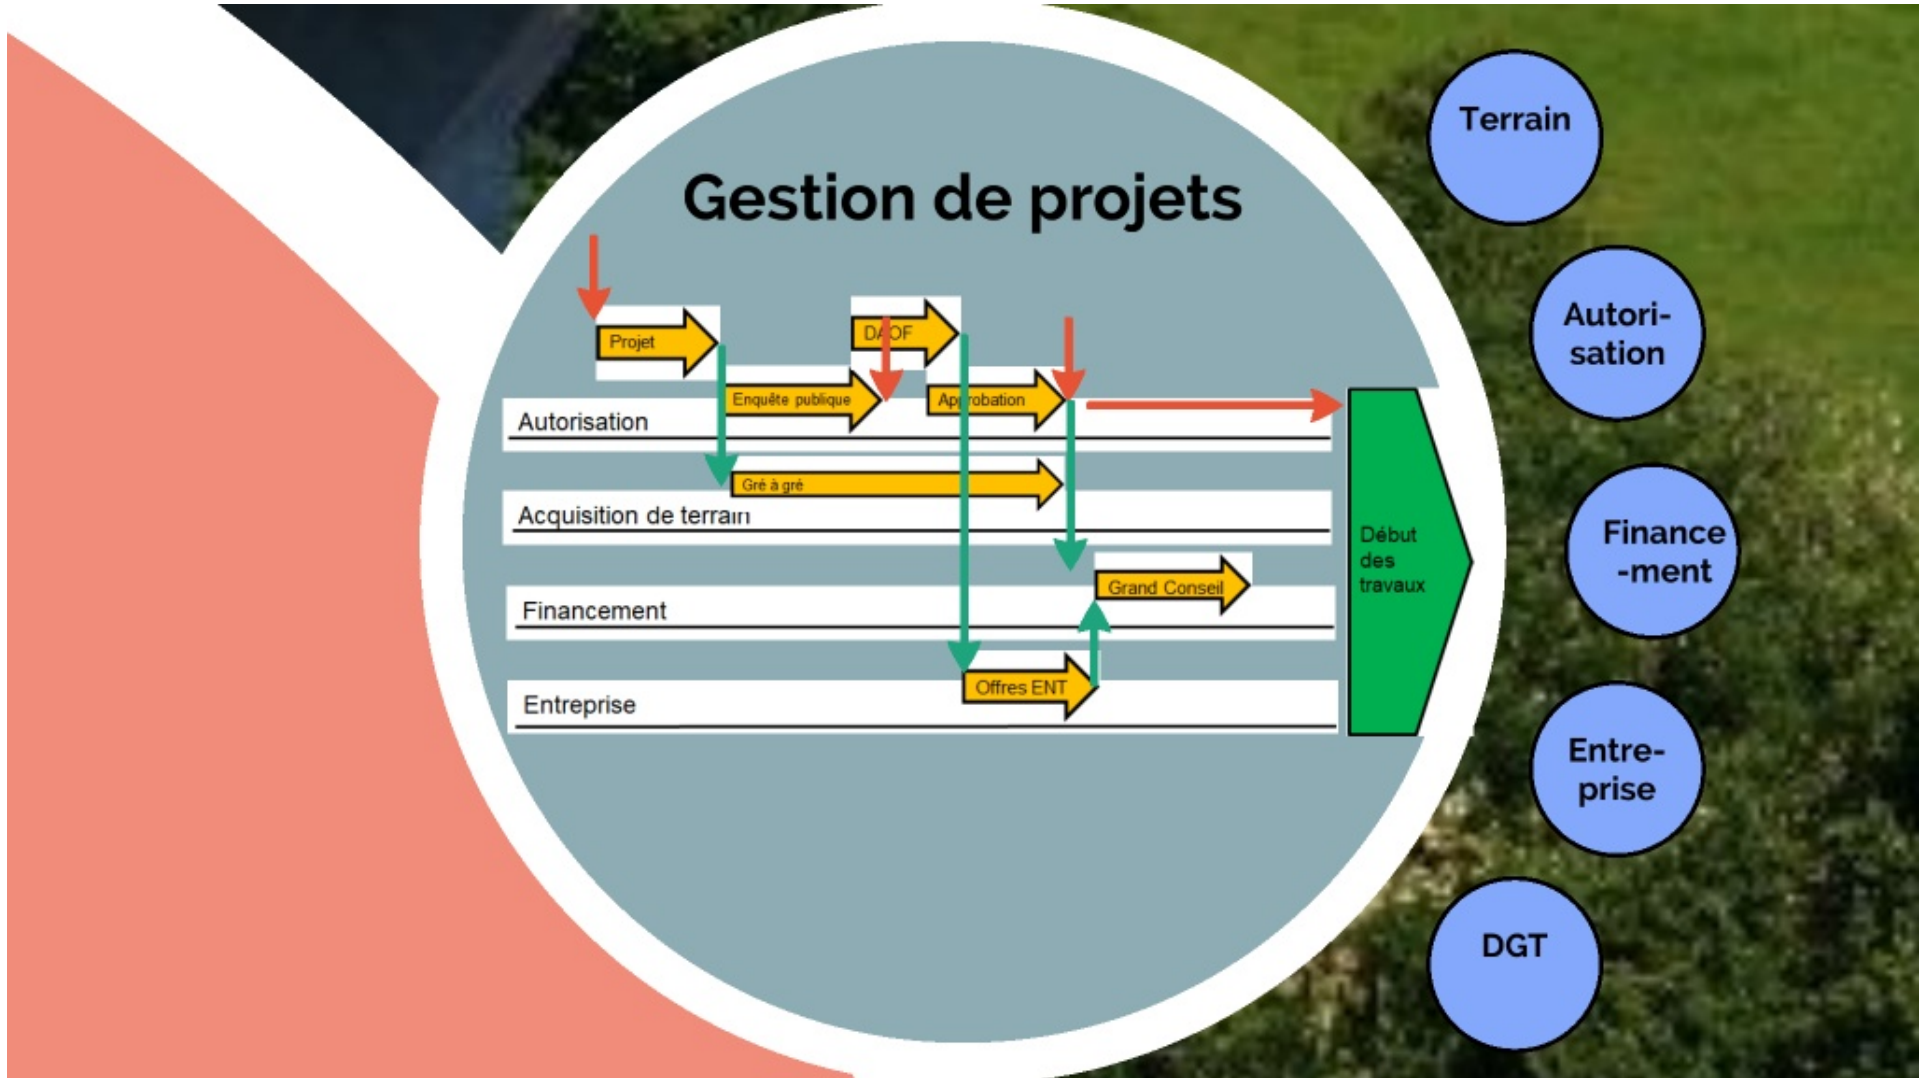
Gestion de projets

Projet

DAOF

Enquête publique

Approbation

Autorisation

Gré à gré

Acquisition de terrain

Grand Conseil

Financement

Offres ENT

Entreprise

Début des travaux

Terrain

Autorisation

Finance-ment

Entre-prise

DGT